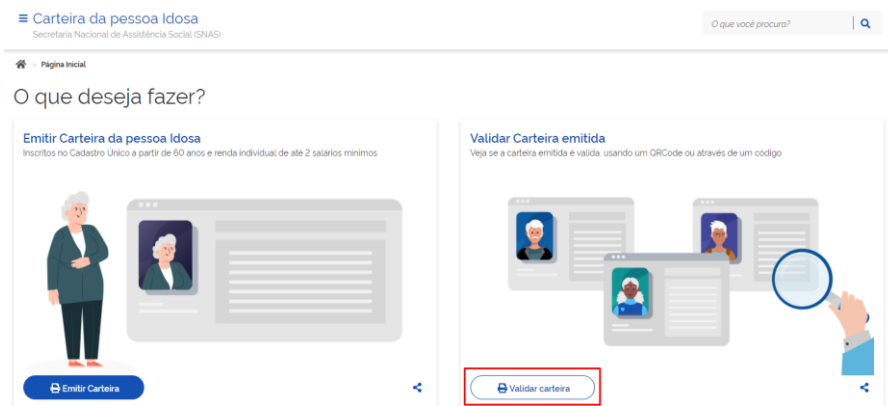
Carteira da pessoa Idosa
Secretaria Nacional de Assistência Social (SNAS)

O que você procura?

Página Inicial

O que deseja fazer?

Emitir Carteira da pessoa Idosa
Inscritos no Cadastro Único a partir de 60 anos e renda individual de até 2 salários mínimos

Emitir Carteira

Validar Carteira emitida
Veja se a carteira emitida é válida, usando um QRCode ou através de um código

Validar carteira